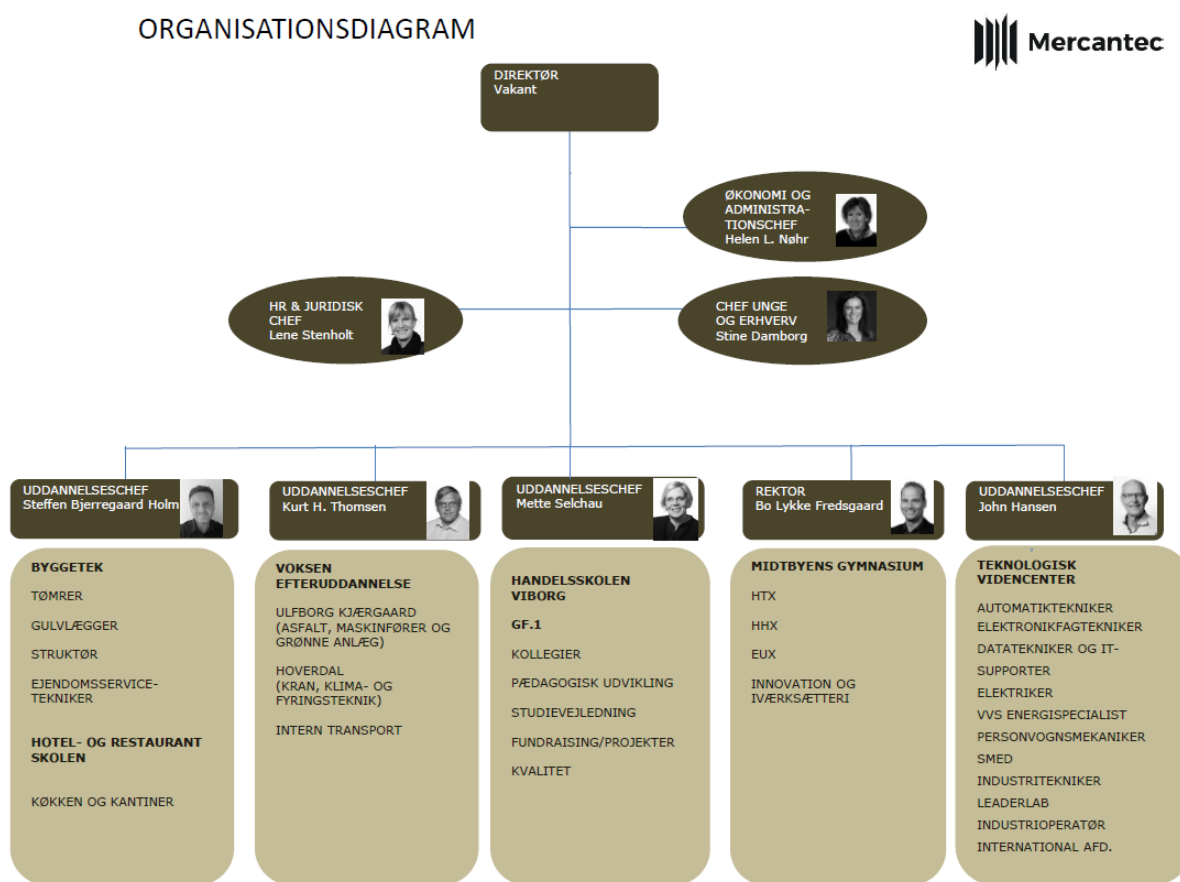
ORGANISATIONSDIAGRAM

Mercantec

DIREKTØR
Vakant

ØKONOMI OG ADMINISTRATIONSCHEF
Helen L. Nøhr

HR & JURIDISK CHEF
Lene Stenholt

CHEF UNGE OG ERHVERV
Stine Damborg

UDDANNELSESCHEF
Steffen Bjerregaard Holm

UDDANNELSESCHEF
Kurt H. Thomsen

UDDANNELSESCHEF
Mette Selchau

REKTOR
Bo Lykke Fredsgaard

UDDANNELSESCHEF
John Hansen

BYGGETEK

TØMRER

GULVLÆGGER

STRUKTØR

EJENDOMSSERVICETEKNIKER

HOTEL- OG RESTAURANT SKOLEN

KØKKEN OG KANTINER

VOKSEN EFTERUDDANNELSE

ULFBORG KJÆRGAARD (ASFALT, MASKINFØRER OG GRØNNE ANLÆG)

HOVERDAL (KRAN, KLIMA- OG FYRINGSTEKNIK)

INTERN TRANSPORT

HANDELSSKOLEN VIBORG

GF.1

KOLLEGIER

PÆDAGOGISK UDVIKLING

STUDIEVEJLEDNING

FUNDRAISING/PROJEKTER

KVALITET

MIDTBYENS GYMNASIUM

HTX

HHX

EUX

INNOVATION OG IVÆRKSÆTTERI

TEKNOLOGISK VIDENCENTER

AUTOMATIKTEKNIKER

ELEKTRONIKFAGTEKNIKER

DATATEKNIKER OG IT-SUPPORTER

ELEKTRIKER

VVS ENERGISPECIALIST

PERSONVOGNSMEKANIKER

SMED

INDUSTRITEKNIKER

LEADERLAB

INDUSTRIOPERATØR

INTERNATIONAL AFD.